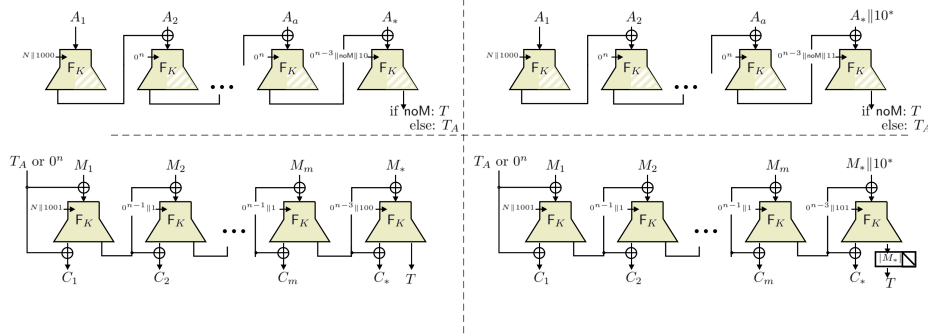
$A_1$ $A_2$ $A_a$ $A_*$

$N\|1000$ $\mathsf{F}_K$ $0^n$ $\mathsf{F}_K$ $\cdots$ $0^n$ $\mathsf{F}_K$ $0^{n-3}\|\mathsf{noM}\|10$ $\mathsf{F}_K$

if $\mathsf{noM}$: $T$
else: $T_A$

$A_1$ $A_2$ $A_a$ $A_*\|10^*$

$N\|1000$ $\mathsf{F}_K$ $0^n$ $\mathsf{F}_K$ $\cdots$ $0^n$ $\mathsf{F}_K$ $0^{n-3}\|\mathsf{noM}\|11$ $\mathsf{F}_K$

if $\mathsf{noM}$: $T$
else: $T_A$

$T_A$ or $0^n$ $M_1$ $M_2$ $M_m$ $M_*$

$N\|1001$ $\mathsf{F}_K$ $0^{n-1}\|1$ $\mathsf{F}_K$ $\cdots$ $0^{n-1}\|1$ $\mathsf{F}_K$ $0^{n-3}\|100$ $\mathsf{F}_K$

$C_1$ $C_2$ $C_m$ $C_*$ $T$

$T_A$ or $0^n$ $M_1$ $M_2$ $M_m$ $M_*\|10^*$

$N\|1001$ $\mathsf{F}_K$ $0^{n-1}\|1$ $\mathsf{F}_K$ $\cdots$ $0^{n-1}\|1$ $\mathsf{F}_K$ $0^{n-3}\|101$ $\mathsf{F}_K$

$|M_*|$

$C_1$ $C_2$ $C_m$ $C_*$ $T$